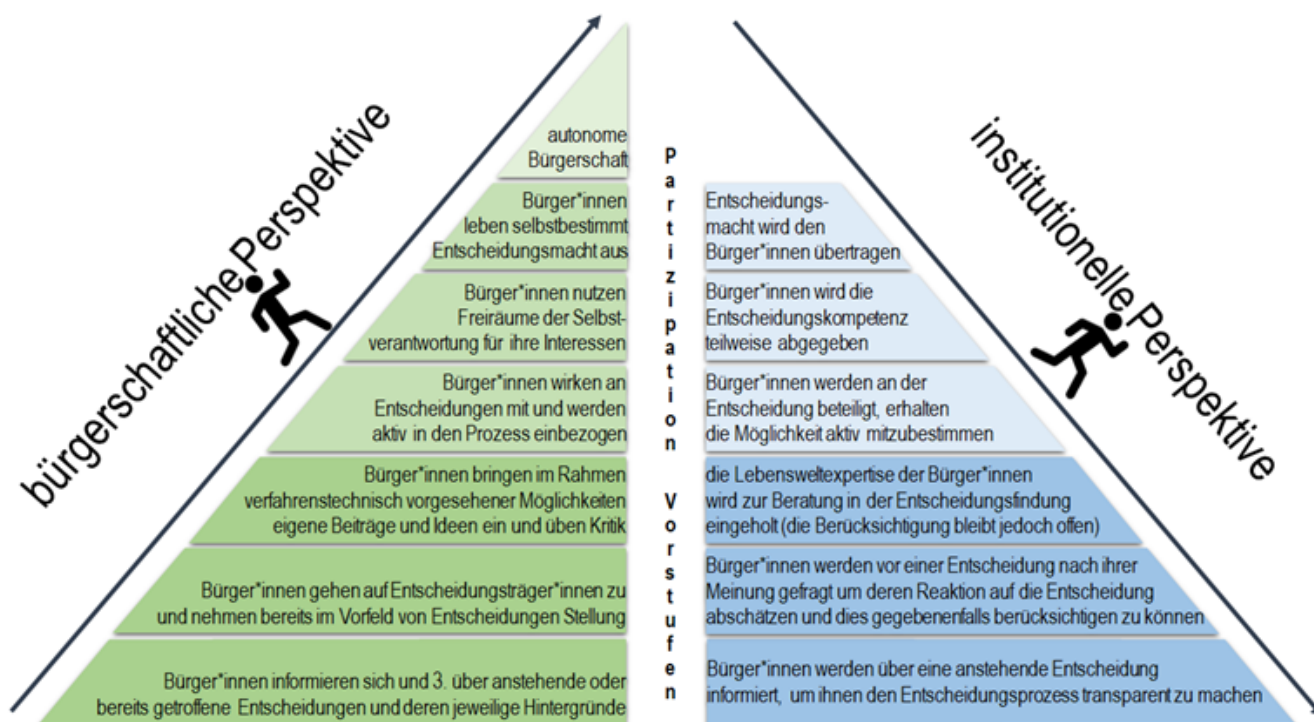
bürgerschaftliche Perspektive

autonome Bürgerschaft

Bürger*innen leben selbstbestimmt Entscheidungsmacht aus

Bürger*innen nutzen Freiräume der Selbstverantwortung für ihre Interessen

Bürger*innen wirken an Entscheidungen mit und werden aktiv in den Prozess einbezogen

Bürger*innen bringen im Rahmen verfahrenstechnisch vorgesehener Möglichkeiten eigene Beiträge und Ideen ein und üben Kritik

Bürger*innen gehen auf Entscheidungsträger*innen zu und nehmen bereits im Vorfeld von Entscheidungen Stellung

Bürger*innen informieren sich und 3. über anstehende oder bereits getroffene Entscheidungen und deren jeweilige Hintergründe

Partizipation Vorstufen

institutionelle Perspektive

Entscheidungsmacht wird den Bürger*innen übertragen

Bürger*innen wird die Entscheidungskompetenz teilweise abgegeben

Bürger*innen werden an der Entscheidung beteiligt, erhalten die Möglichkeit aktiv mitzubestimmen

die Lebensweltexpertise der Bürger*innen wird zur Beratung in der Entscheidungsfindung eingeholt (die Berücksichtigung bleibt jedoch offen)

Bürger*innen werden vor einer Entscheidung nach ihrer Meinung gefragt um deren Reaktion auf die Entscheidung abschätzen und dies gegebenenfalls berücksichtigen zu können

Bürger*innen werden über eine anstehende Entscheidung informiert, um ihnen den Entscheidungsprozess transparent zu machen